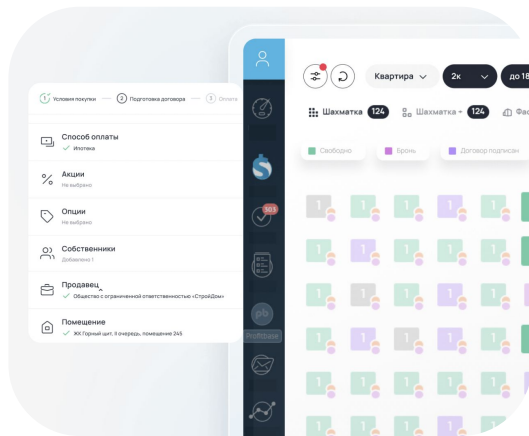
1 Условия покупки — 2 Подготовка договора — 3 Оплата

Способ оплаты
Ипотека

Акции
Не выбрано

Опции
Не выбрано

Собственники
Добавлено 1

Продавец
Общество с ограниченной ответственностью «СтройДом»

Помещение
ЖК Горный щит, II очередь, помещение 245

Квартира
2к
до 18
Фас

Шахматка 124
Шахматка 124

Свободно
Бронь
Договор подписан

501
ProfitBase

1 1 1 1 1
1 1 1 1 1
1 1 1 1 1
1 1 1 1 1
1 1 1 1 1